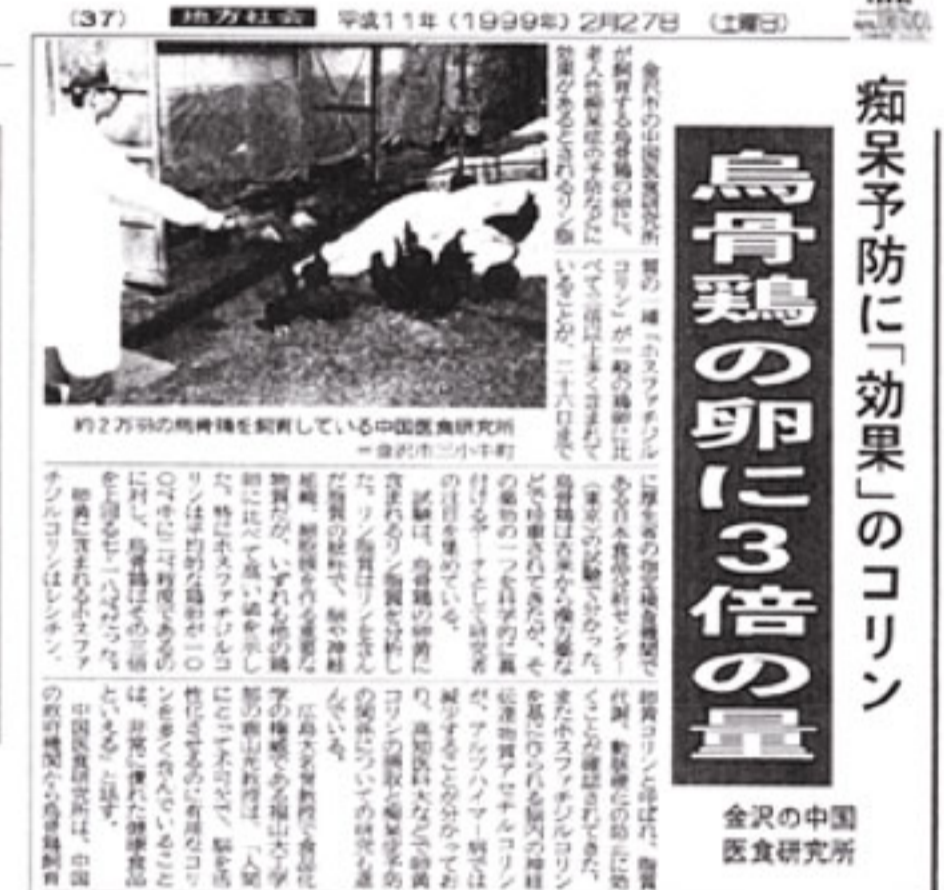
(37) 地方社会 平成11年(1999年)2月27日 (土曜日)

痴呆予防に「効果」のコリン

烏骨鶏の卵に3倍の量

金沢の中国医食研究所

金沢市の中国医食研究所が飼育する烏骨鶏の卵に、老人性痴呆症の予防などに効果があるとされるリン脂質の一種「ホスファチジルコリン」が一般の鶏卵に比べて三倍以上多く含まれていることが、二十六日までに厚生省の指定検査機関である日本食品分析センター(東京)の試験で分かった。

烏骨鶏は古来から滋養強壮に珍重されてきたが、その薬効の一つを科学的に裏付けるデータとして研究者の注目を集めている。

試験は、烏骨鶏の卵黄に含まれるリン脂質を分析した。リン脂質はリンを含んだ脂質の総称で、脳や神経組織、細胞膜を作る重要な物質だが、いずれも他の鶏卵に比べて高い値を示した。特にホスファチジルコリンは平均的な鶏卵が一〇〇グラム中に三百ミリグラム程度であるのに対し、烏骨鶏はその三倍を上回る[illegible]。

卵黄に含まれるホスファチジルコリンはレシチン、卵黄コリンと呼ばれ、物質代謝、動脈硬化の防止に効くことが確認されてきた。またホスファチジルコリンを基に作られる脳内の神経伝達物質アセチルコリンが、アルツハイマー病では減少することが分かっており、高知医科大などで動物実験も進んでいる。

広島大名誉教授で食品化学の権威である福山大学部の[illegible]教授は「人間にとって不可欠で、脳を活性化させるのに有用なコリンを多く含んでいることは、非常に優れた健康食品といえる」と話す。

中国医食研究所は、中国の政府機関から烏骨鶏飼育

約2万羽の烏骨鶏を飼育している中国医食研究所
=金沢市三小牛町